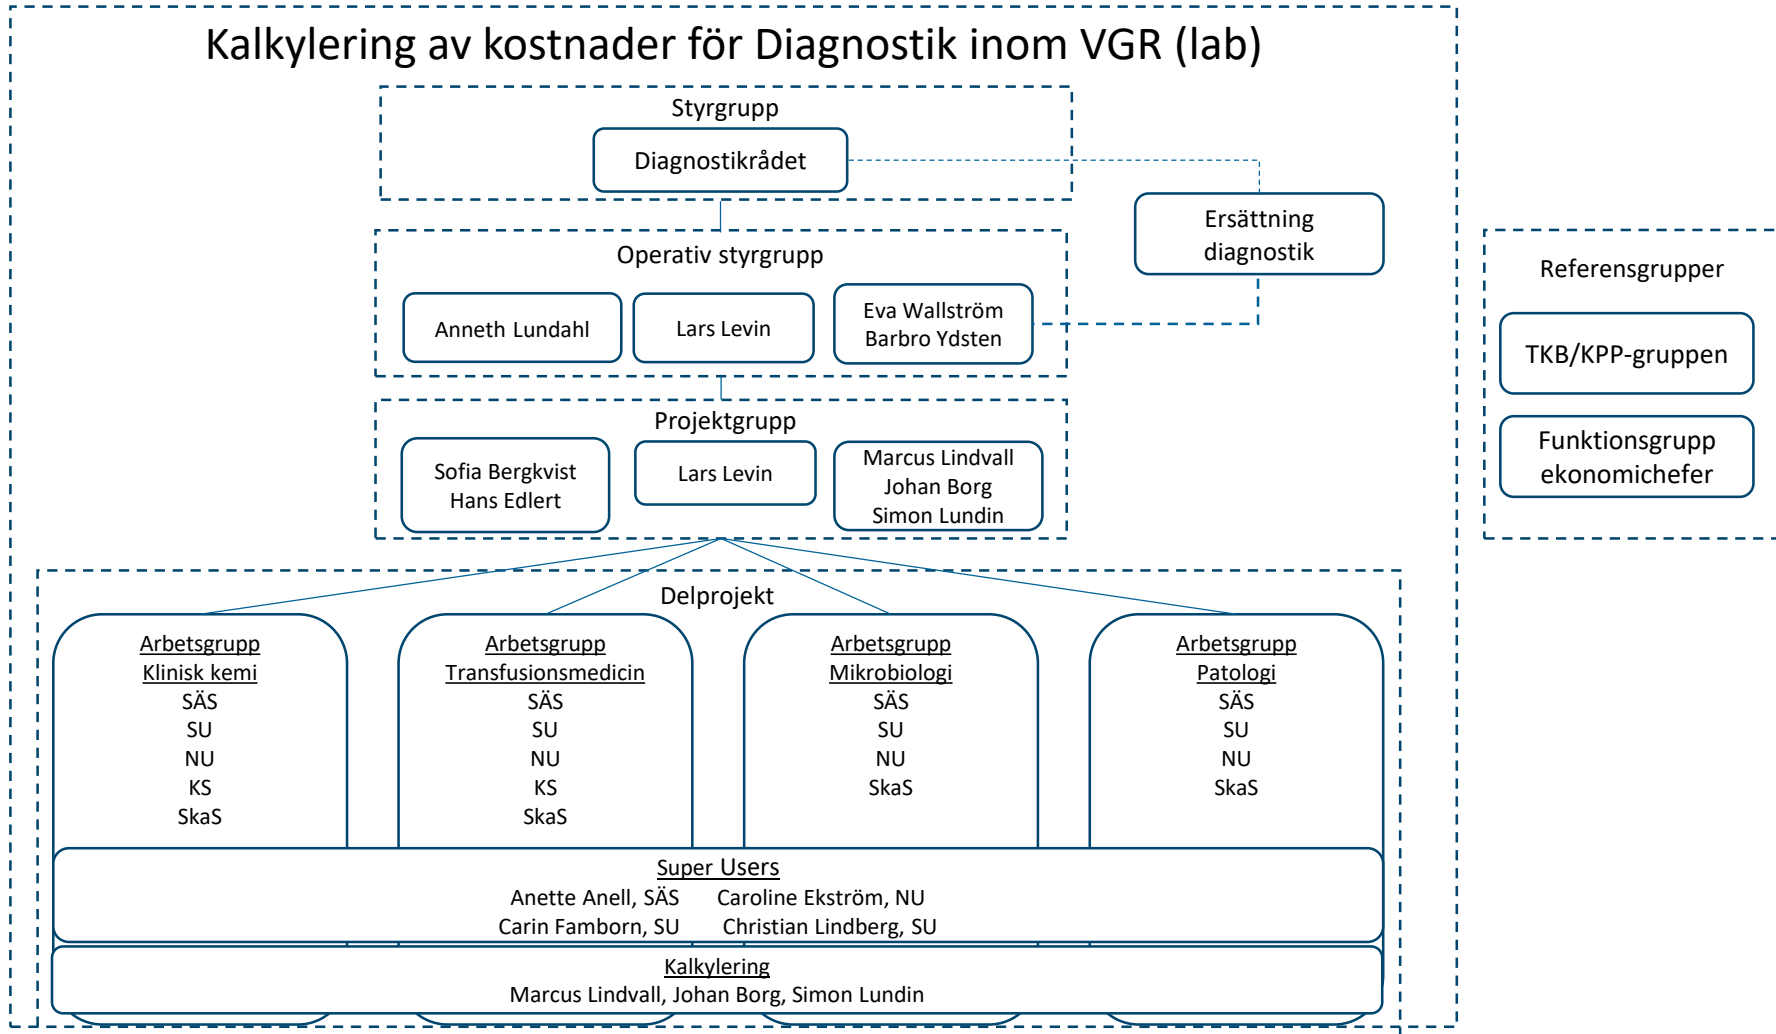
Kalkylering av kostnader för Diagnostik inom VGR (lab)

Styrgrupp

Diagnostikrådet

Ersättning diagnostik

Operativ styrgrupp

Anneth Lundahl

Lars Levin

Eva Wallström
Barbro Ydsten

Projektgrupp

Sofia Bergkvist
Hans Edlert

Lars Levin

Marcus Lindvall
Johan Borg
Simon Lundin

Delprojekt

Arbetsgrupp
Klinisk kemi
SÄS
SU
NU
KS
SkaS

Arbetsgrupp
Transfusionsmedicin
SÄS
SU
NU
KS
SkaS

Arbetsgrupp
Mikrobiologi
SÄS
SU
NU
SkaS

Arbetsgrupp
Patologi
SÄS
SU
NU
SkaS

Super Users
Anette Anell, SÄS Caroline Ekström, NU
Carin Famborn, SU Christian Lindberg, SU

Kalkylering
Marcus Lindvall, Johan Borg, Simon Lundin

Referensgrupper

TKB/KPP-gruppen

Funktionsgrupp ekonomichefer